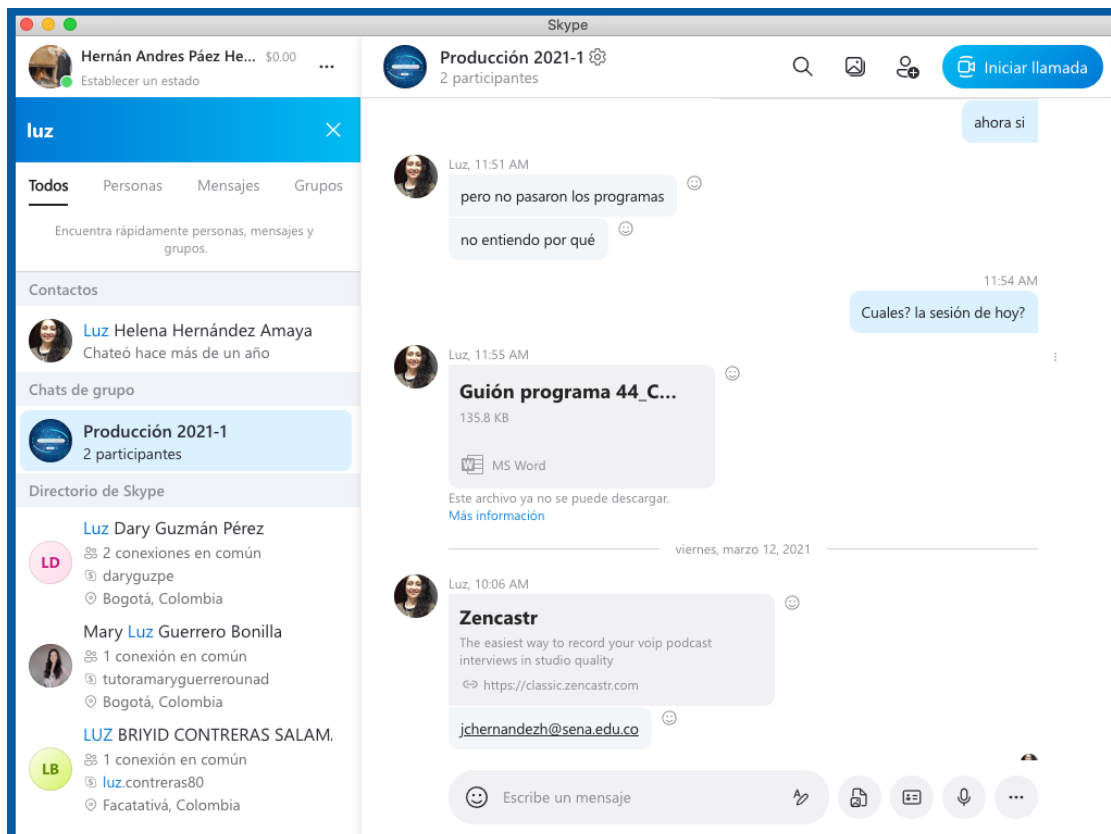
Skype

Hernán Andres Páez He... $0.00
Establecer un estado

luz

Todos Personas Mensajes Grupos

Encuentra rápidamente personas, mensajes y grupos.

Contactos

Luz Helena Hernández Amaya
Chateó hace más de un año

Chats de grupo

Producción 2021-1
2 participantes

Directorio de Skype

LD
Luz Dary Guzmán Pérez
2 conexiones en común
daryguzpe
Bogotá, Colombia

Mary Luz Guerrero Bonilla
1 conexión en común
tutoramaryguerrerounad
Bogotá, Colombia

LB
LUZ BRIYID CONTRERAS SALAM.
1 conexión en común
luz.contreras80
Facatativá, Colombia

Producción 2021-1
2 participantes

Iniciar llamada

ahora si

Luz, 11:51 AM
pero no pasaron los programas
no entiendo por qué

11:54 AM
Cuales? la sesión de hoy?

Luz, 11:55 AM
Guión programa 44_C...
135.8 KB
MS Word
Este archivo ya no se puede descargar.
Más información

viernes, marzo 12, 2021

Luz, 10:06 AM
Zencastr
The easiest way to record your voip podcast interviews in studio quality
https://classic.zencastr.com

jchernandezh@sena.edu.co

Escribe un mensaje